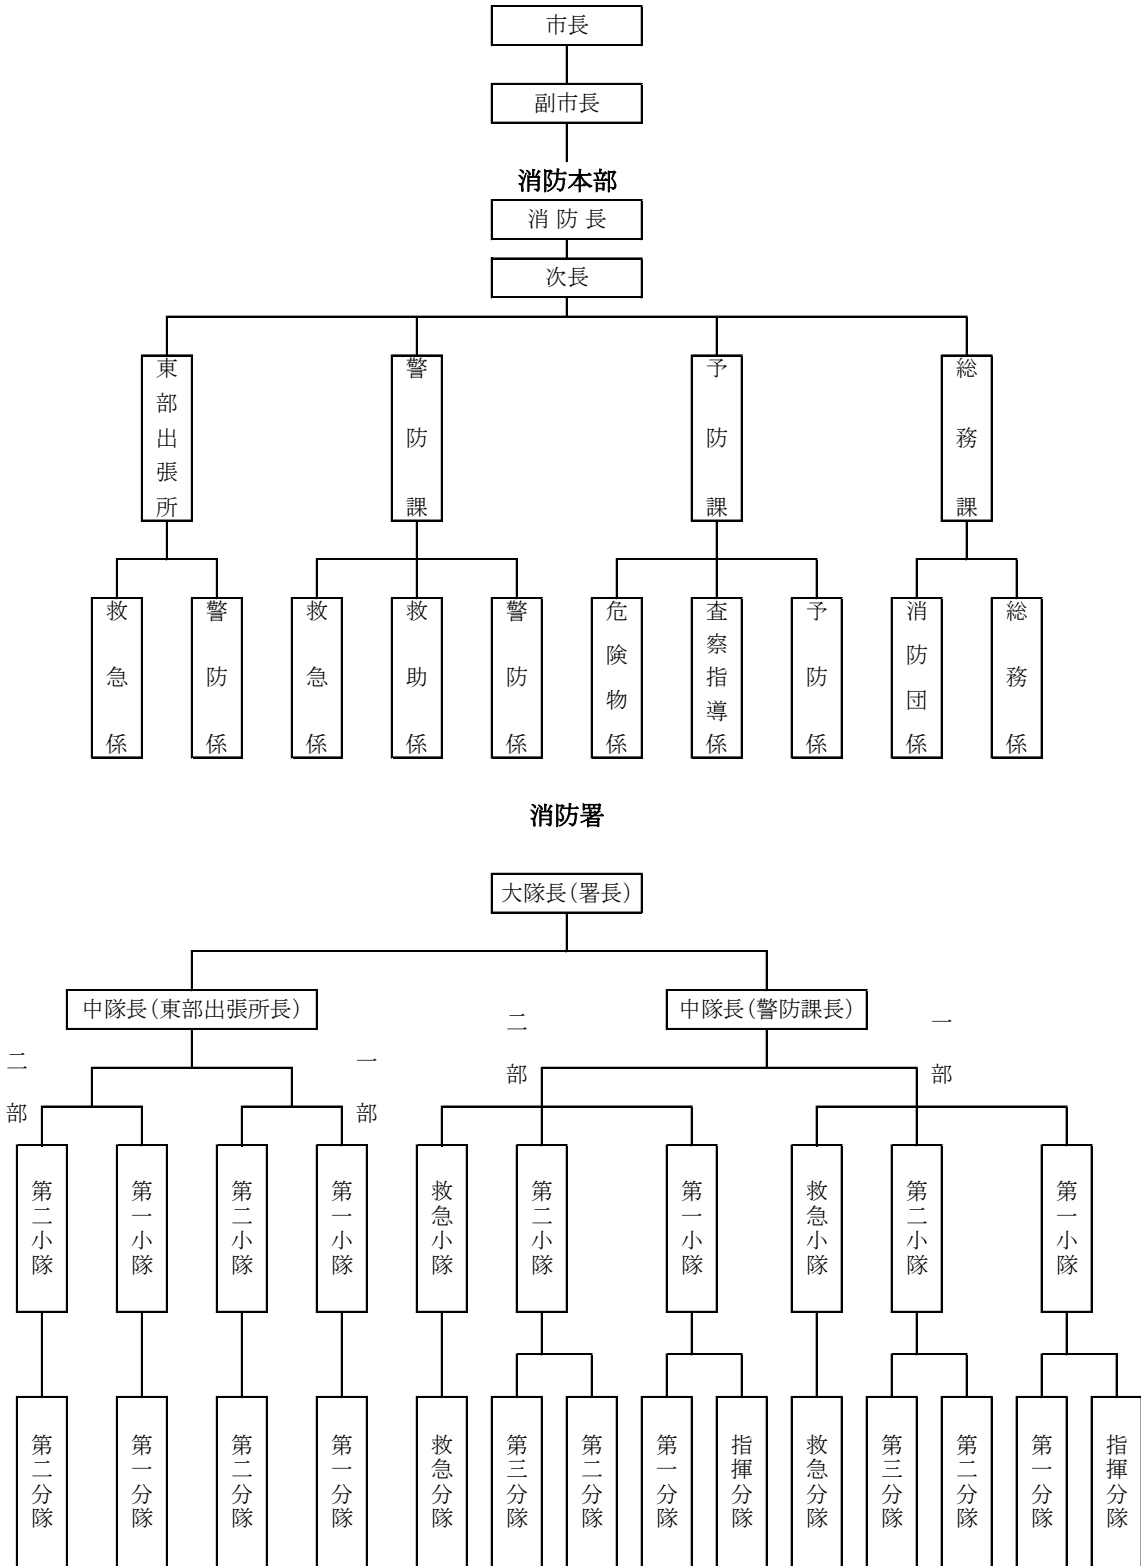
市長

副市長

消防本部

消防長

次長

東部出張所

警防課

予防課

総務課

救急係

警防係

救急係

救助係

警防係

危険物係

査察指導係

予防係

消防団係

総務係

消防署

大隊長(署長)

中隊長(東部出張所長)

中隊長(警防課長)

二部

一部

二部

一部

第二小隊

第一小隊

第二小隊

第一小隊

救急小隊

第二小隊

第一小隊

救急小隊

第二小隊

第一小隊

第二分隊

第一分隊

第二分隊

第一分隊

救急分隊

第三分隊

第二分隊

第一分隊

指揮分隊

救急分隊

第三分隊

第二分隊

第一分隊

指揮分隊